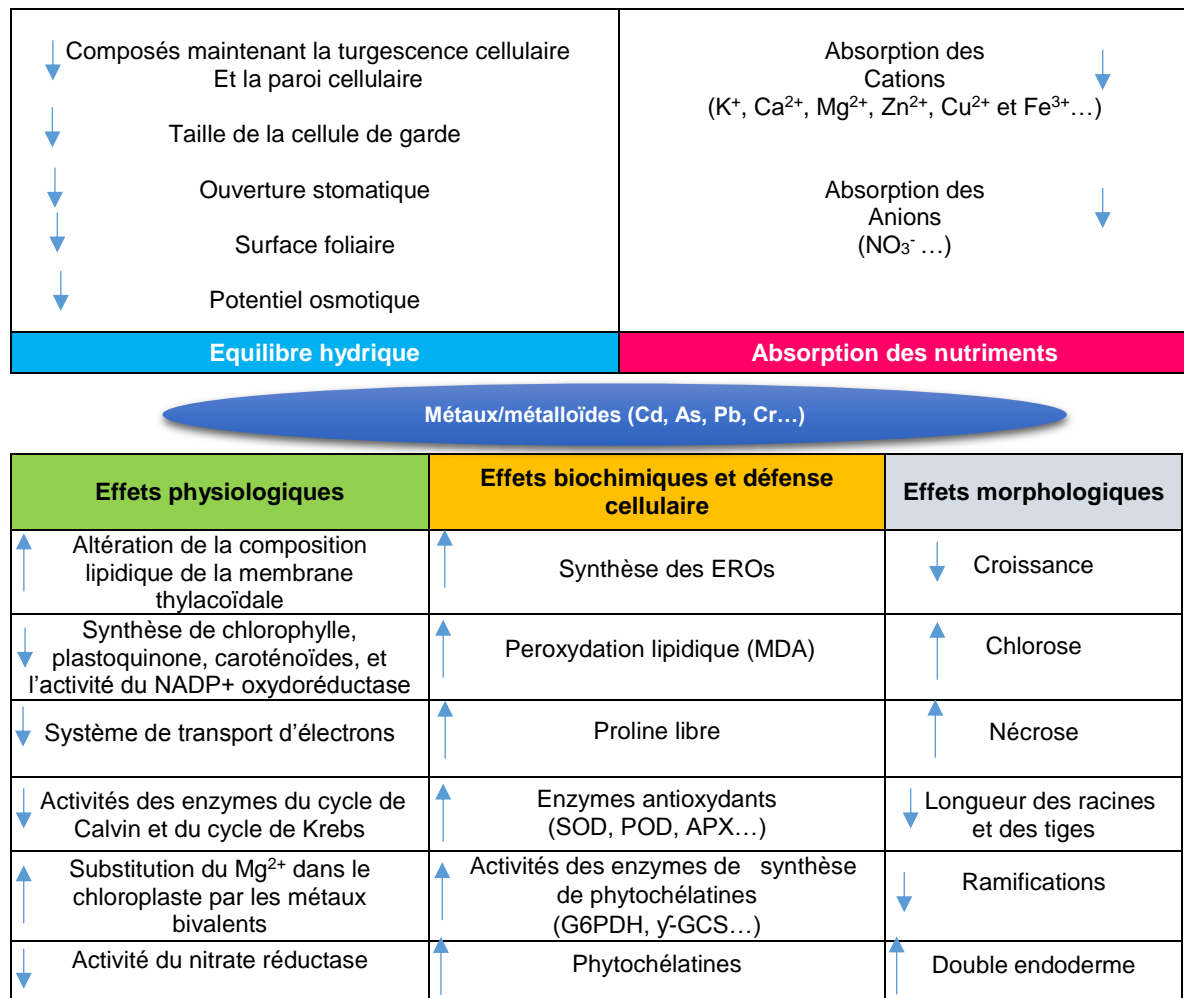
| Composés maintenant la turgescence cellulaire Et la paroi cellulaire<br>Taille de la cellule de garde<br>Ouverture stomatique<br>Surface foliaire<br>Potentiel osmotique | Absorption des Cations ($K^+$, $Ca^{2+}$, $Mg^{2+}$, $Zn^{2+}$, $Cu^{2+}$ et $Fe^{3+}$…)<br>Absorption des Anions ($NO_3^-$ …) |
|---|---|
| Equilibre hydrique | Absorption des nutriments |

Métaux/métalloïdes (Cd, As, Pb, Cr…)

| Effets physiologiques | Effets biochimiques et défense cellulaire | Effets morphologiques |
|---|---|---|
| Altération de la composition lipidique de la membrane thylacoïdale | Synthèse des EROs | Croissance |
| Synthèse de chlorophylle, plastoquinone, caroténoïdes, et l'activité du NADP+ oxydoréductase | Peroxydation lipidique (MDA) | Chlorose |
| Système de transport d'électrons | Proline libre | Nécrose |
| Activités des enzymes du cycle de Calvin et du cycle de Krebs | Enzymes antioxydants (SOD, POD, APX…) | Longueur des racines et des tiges |
| Substitution du $Mg^{2+}$ dans le chloroplaste par les métaux bivalents | Activités des enzymes de synthèse de phytochélatines (G6PDH, ɣ-GCS…) | Ramifications |
| Activité du nitrate réductase | Phytochélatines | Double endoderme |